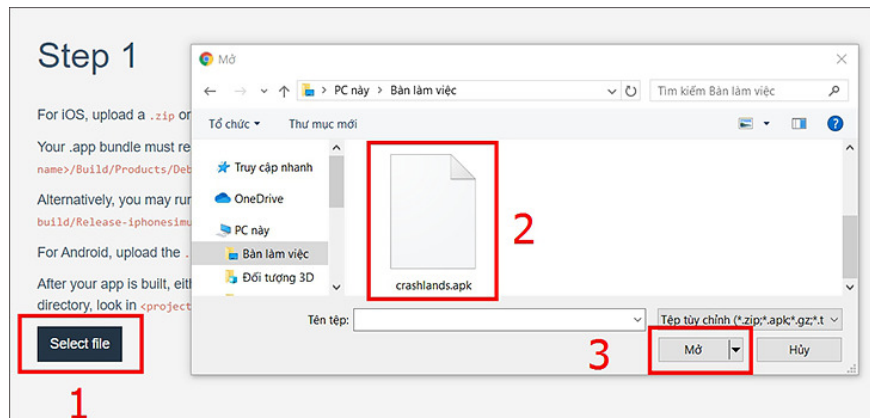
Step 1

For iOS, upload a .zip or

Your .app bundle must re name>/Build/Products/Deb

Alternatively, you may run build/Release-iphonesimu

For Android, upload the .

After your app is built, eith directory, look in <project

Select file

1

Mở

PC này > Bàn làm việc

Tìm kiếm Bàn làm việc

Tổ chức ▾   Thư mục mới

Truy cập nhanh
OneDrive
PC này
Bàn làm việc
Đối tượng 3D

crashlands.apk

2

Tên tệp:

Tệp tùy chỉnh (*.zip;*.apk;*.gz;*.t

3

Mở

Hủy